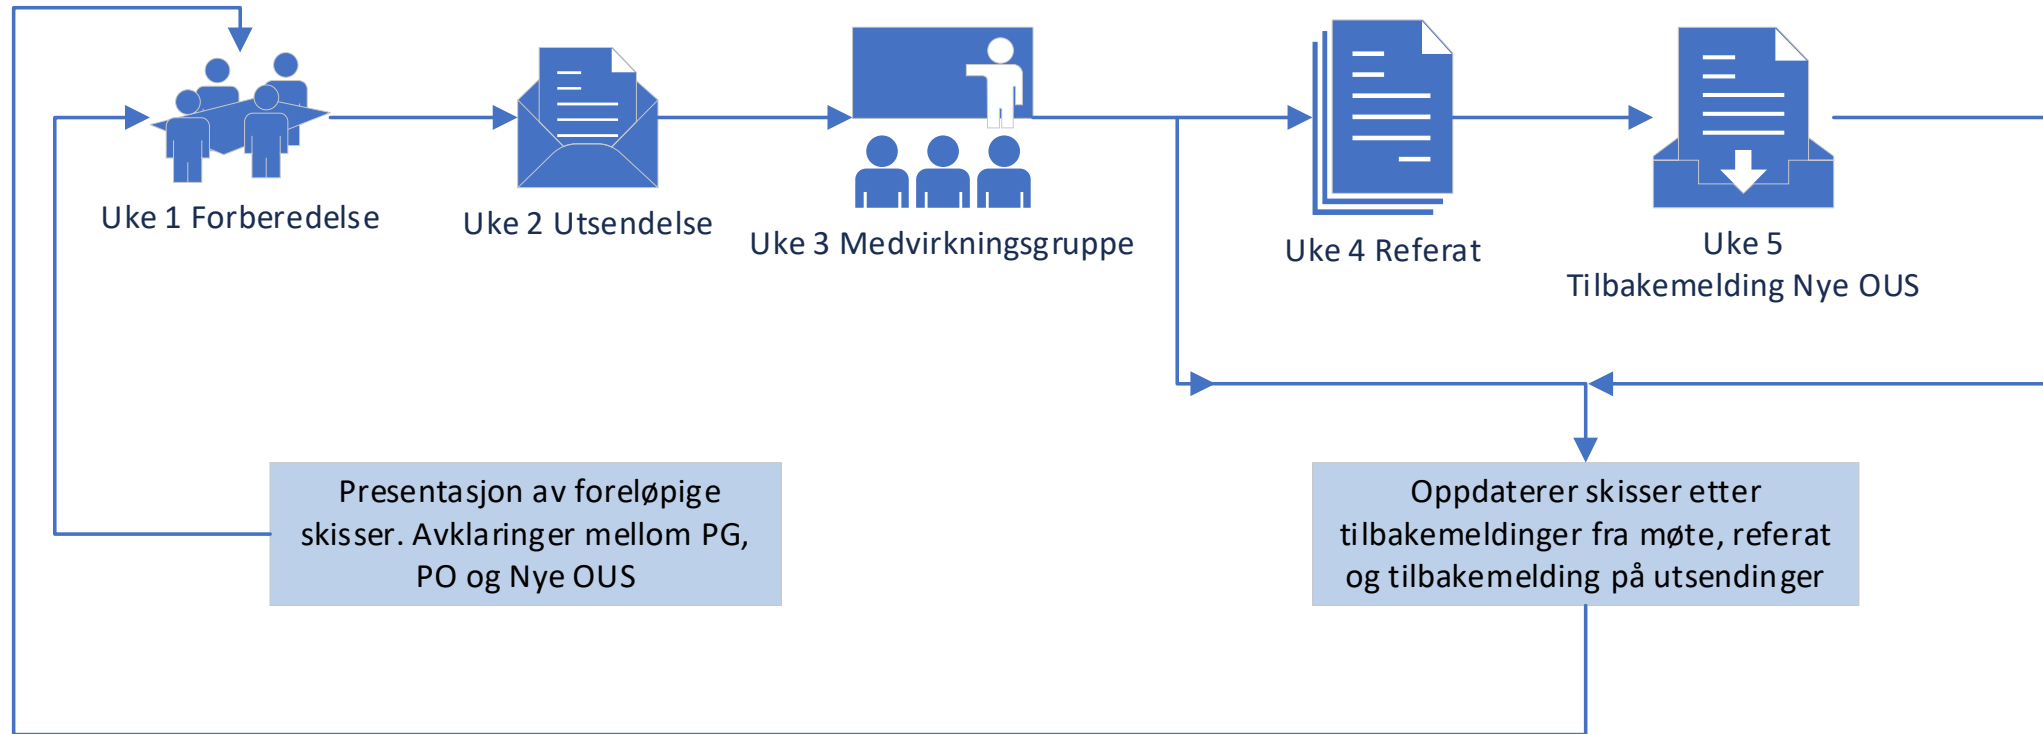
Uke 1 Forberedelse

Uke 2 Utsendelse

Uke 3 Medvirkningsgruppe

Uke 4 Referat

Uke 5
Tilbakemelding Nye OUS

Presentasjon av foreløpige skisser. Avklaringer mellom PG, PO og Nye OUS

Oppdaterer skisser etter tilbakemeldinger fra møte, referat og tilbakemelding på utsendinger